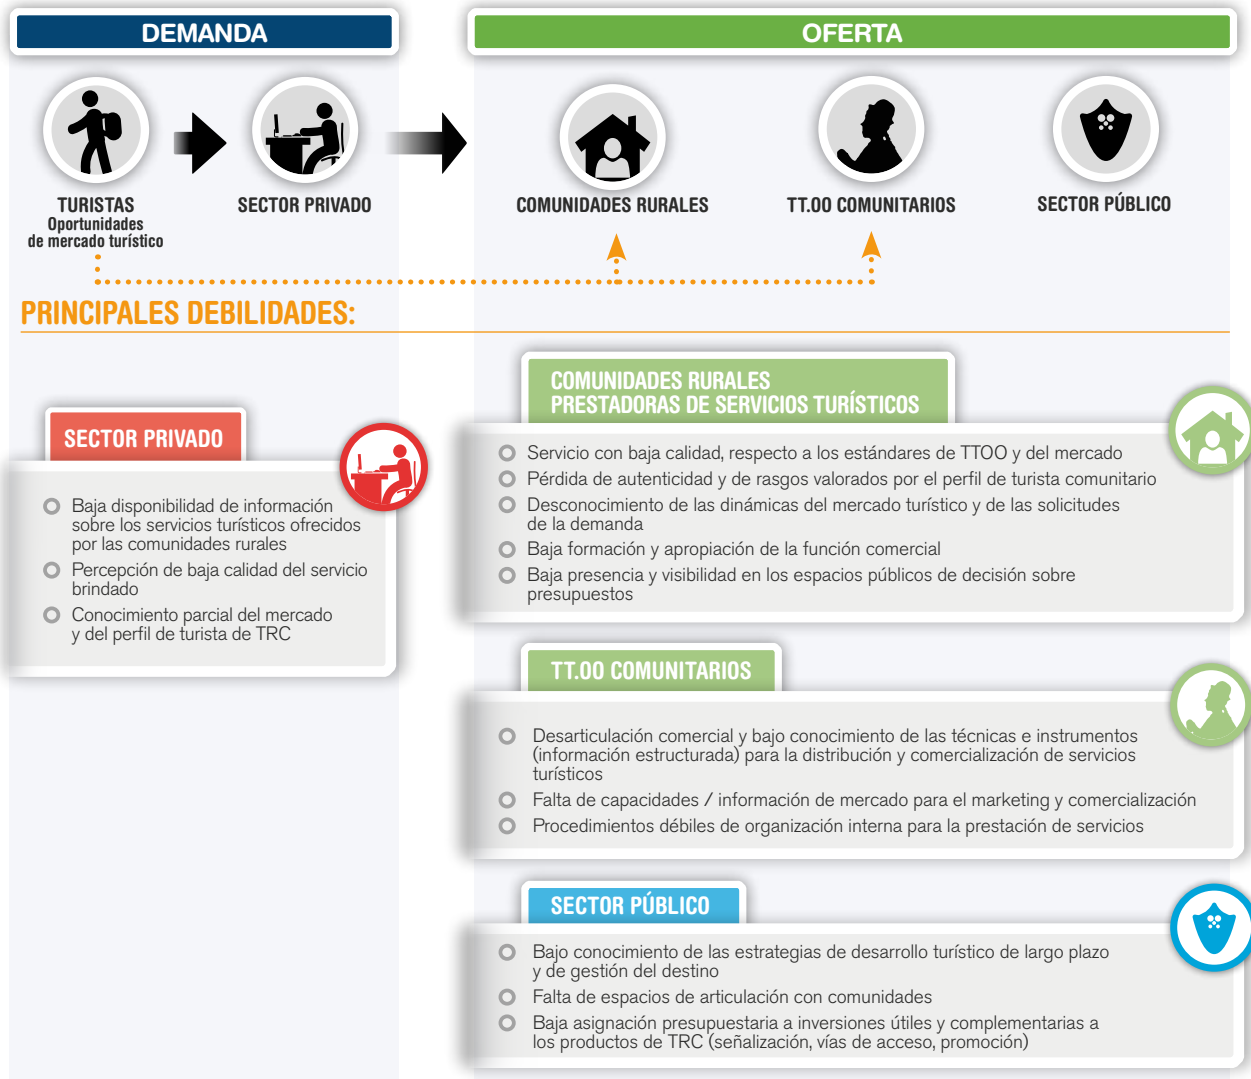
DEMANDA

OFERTA

TURISTAS
Oportunidades de mercado turístico

SECTOR PRIVADO

COMUNIDADES RURALES

TT.00 COMUNITARIOS

SECTOR PÚBLICO

PRINCIPALES DEBILIDADES:

SECTOR PRIVADO

Baja disponibilidad de información sobre los servicios turísticos ofrecidos por las comunidades rurales

Percepción de baja calidad del servicio brindado

Conocimiento parcial del mercado y del perfil de turista de TRC

COMUNIDADES RURALES
PRESTADORAS DE SERVICIOS TURÍSTICOS

Servicio con baja calidad, respecto a los estándares de TTOO y del mercado

Pérdida de autenticidad y de rasgos valorados por el perfil de turista comunitario

Desconocimiento de las dinámicas del mercado turístico y de las solicitudes de la demanda

Baja formación y apropiación de la función comercial

Baja presencia y visibilidad en los espacios públicos de decisión sobre presupuestos

TT.00 COMUNITARIOS

Desarticulación comercial y bajo conocimiento de las técnicas e instrumentos (información estructurada) para la distribución y comercialización de servicios turísticos

Falta de capacidades / información de mercado para el marketing y comercialización

Procedimientos débiles de organización interna para la prestación de servicios

SECTOR PÚBLICO

Bajo conocimiento de las estrategias de desarrollo turístico de largo plazo y de gestión del destino

Falta de espacios de articulación con comunidades

Baja asignación presupuestaria a inversiones útiles y complementarias a los productos de TRC (señalización, vías de acceso, promoción)